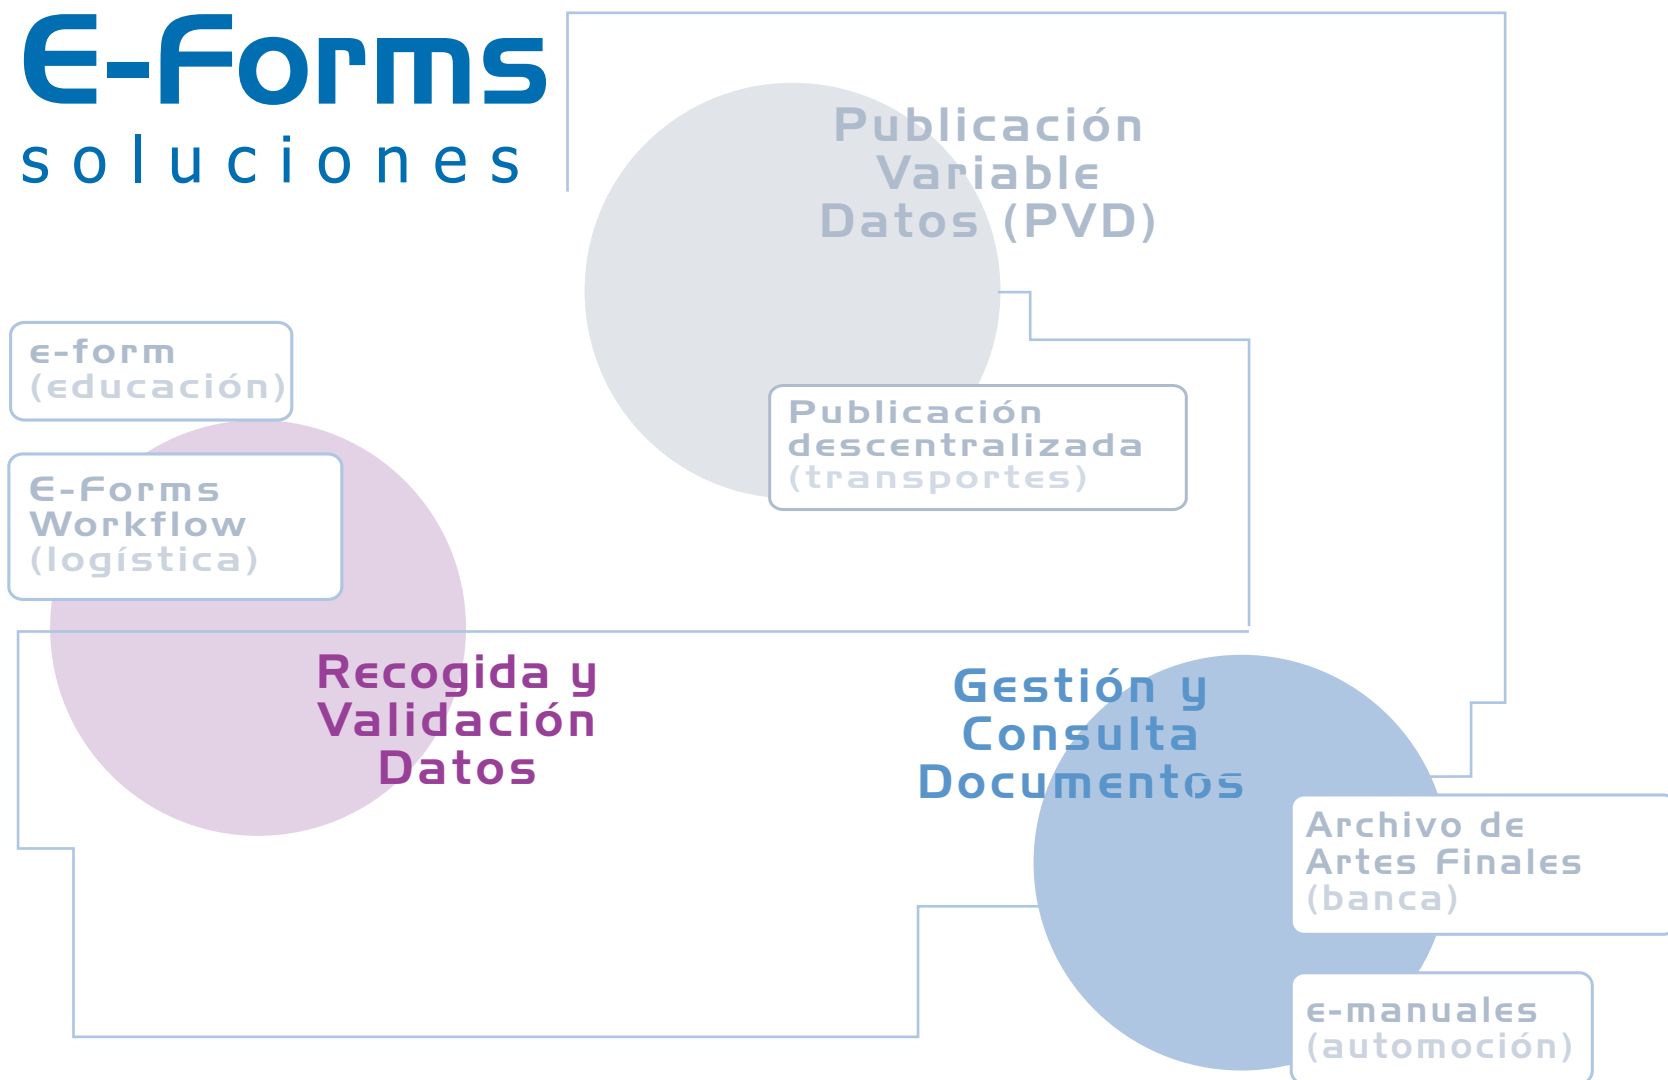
E-Forms
soluciones

Publicación Variable Datos (PVD)

e-form
(educación)

Publicación descentralizada
(transportes)

E-Forms Workflow
(logística)

Recogida y Validación Datos

Gestión y Consulta Documentos

Archivo de Artes Finales
(banca)

e-manuales
(automoción)